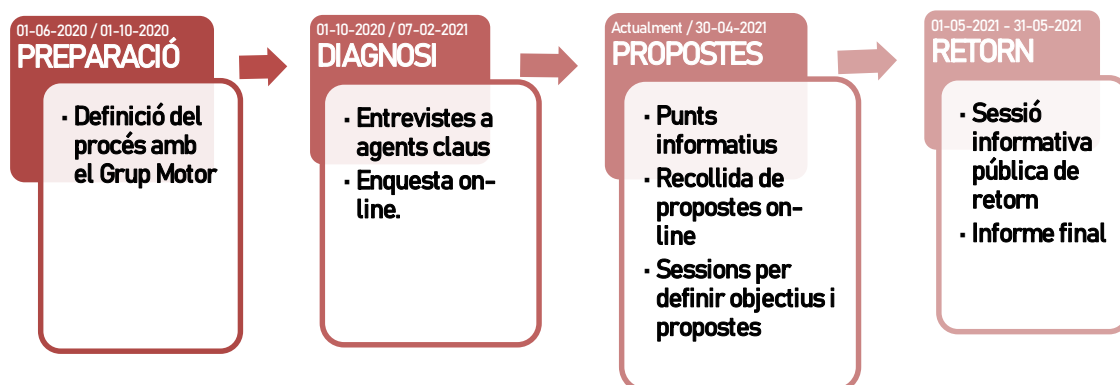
01-06-2020 / 01-10-2020
PREPARACIÓ

- Definició del procés amb el Grup Motor

01-10-2020 / 07-02-2021
DIAGNOSI

- Entrevistes a agents claus
- Enquesta online.

Actualment / 30-04-2021
PROPOSTES

- Punts informatius
- Recollida de propostes online
- Sessions per definir objectius i propostes

01-05-2021 - 31-05-2021
RETORN

- Sessió informativa pública de retorn
- Informe final